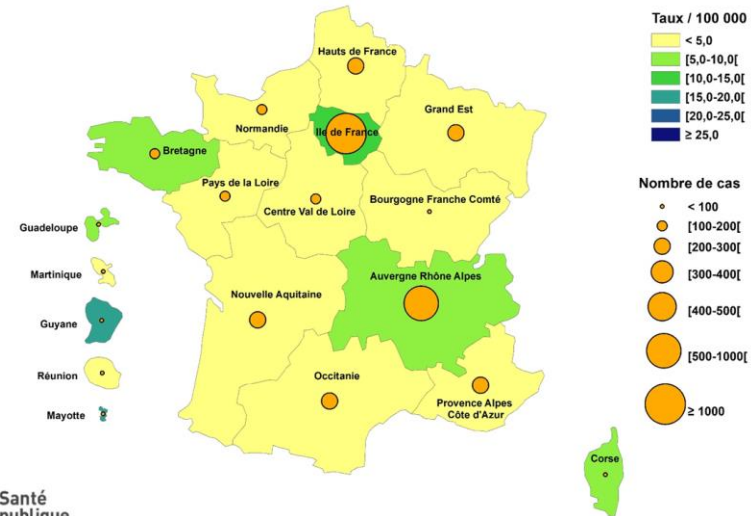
Taux / 100 000
< 5,0
[5,0-10,0[
[10,0-15,0[
[15,0-20,0[
[20,0-25,0[
≥ 25,0

Nombre de cas
< 100
[100-200[
[200-300[
[300-400[
[400-500[
[500-1000[
≥ 1000

Hauts de France
Normandie
Ile de France
Grand Est
Bretagne
Pays de la Loire
Centre Val de Loire
Bourgogne Franche Comté
Auvergne Rhône Alpes
Nouvelle Aquitaine
Occitanie
Provence Alpes Côte d'Azur
Corse
Guadeloupe
Martinique
Guyane
Réunion
Mayotte

Santé publique